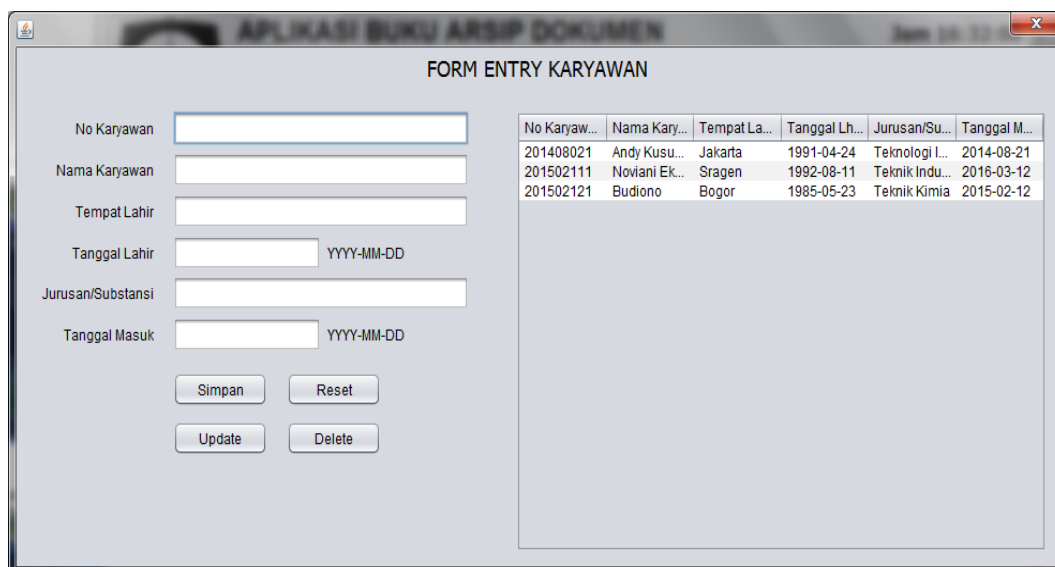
APLIKASI BUKU ARSIP DOKUMEN

Jam 16:32:0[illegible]

x

FORM ENTRY KARYAWAN

No Karyawan

Nama Karyawan

Tempat Lahir

Tanggal Lahir YYYY-MM-DD

Jurusan/Substansi

Tanggal Masuk YYYY-MM-DD

Simpan Reset

Update Delete

| No Karyaw... | Nama Kary... | Tempat La... | Tanggal Lh... | Jurusan/Su... | Tanggal M... |
|---|---|---|---|---|---|
| 201408021 | Andy Kusu... | Jakarta | 1991-04-24 | Teknologi I... | 2014-08-21 |
| 201502111 | Noviani Ek... | Sragen | 1992-08-11 | Teknik Indu... | 2016-03-12 |
| 201502121 | Budiono | Bogor | 1985-05-23 | Teknik Kimia | 2015-02-12 |